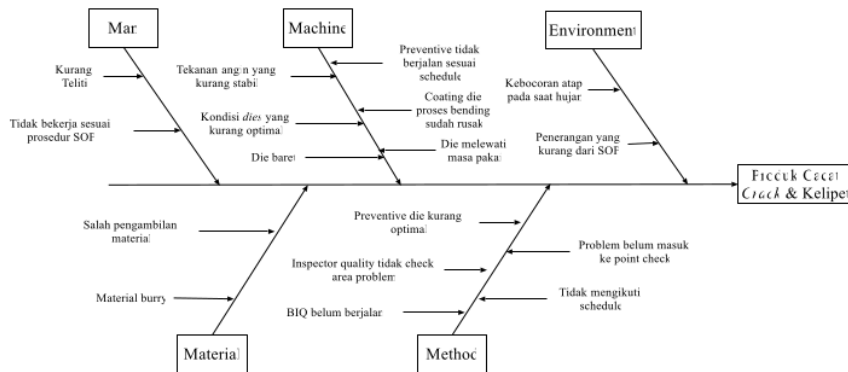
Man

Kurang Teliti

Tidak bekerja sesuai prosedur SOP

Machine

Tekanan angin yang kurang stabil

Kondisi *dies* yang kurang optimal

Die baret

Preventive tidak berjalan sesuai schedule

Coating die proses bending sudah rusak

Die melewati masa pakai

Environment

Kebocoran atap pada saat hujan

Penerangan yang kurang dari SOP

Produk Cacat *Crack* & Kelipet

Salah pengambilan material

Material burry

Material

Preventive die kurang optimal

Inspector quality tidak check area problem

BIQ belum berjalan

Problem belum masuk ke point check

Tidak mengikuti schedule

Method